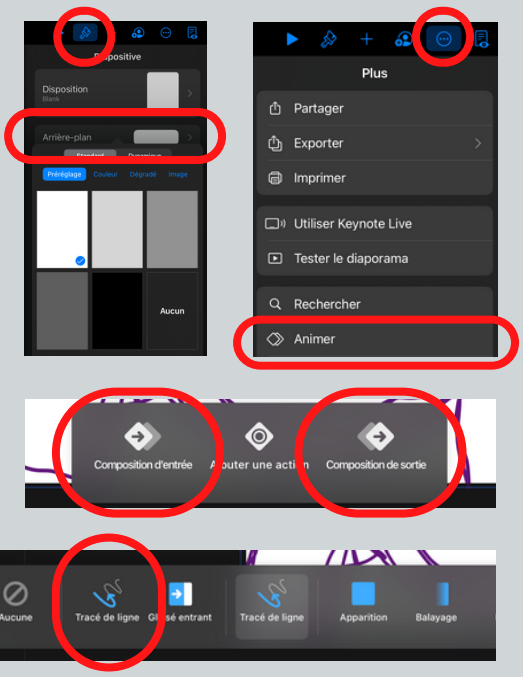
Diapositive

Disposition
Blank

Arrière-plan

Standard Dynamique

Préréglage Couleur Dégradé Image

Aucun

Plus

Partager

Exporter

Imprimer

Utiliser Keynote Live

Tester le diaporama

Rechercher

Animer

Composition d'entrée

Ajouter une action

Composition de sortie

Aucune

Tracé de ligne

Glissé entrant

Tracé de ligne

Apparition

Balayage